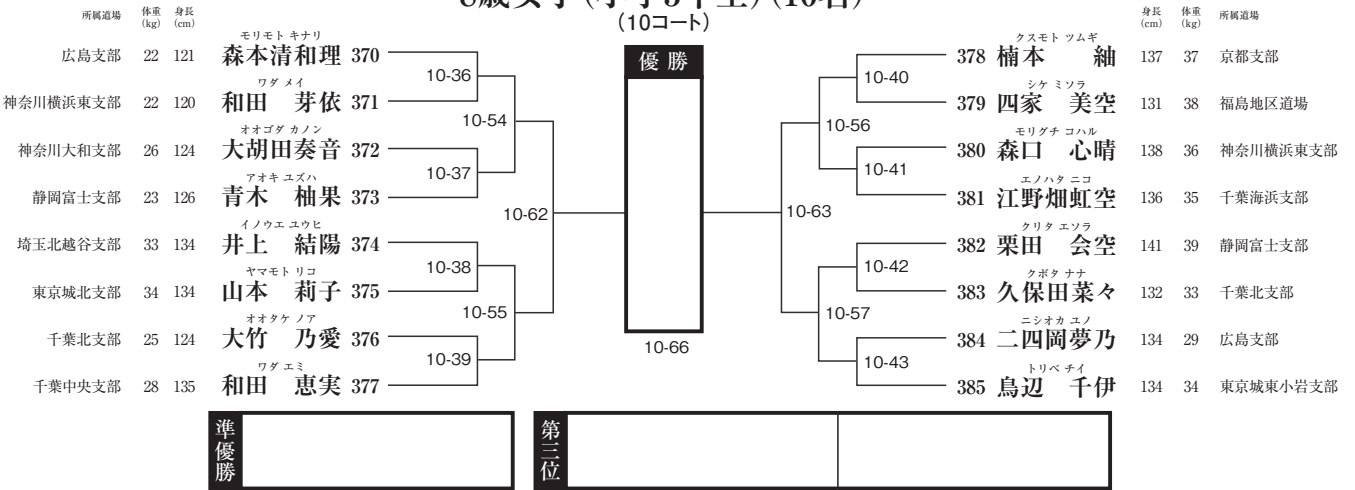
8歳女子(小学3年生)(16名)
(10コート)

| 所属道場 | 体重(kg) | 身長(cm) | 氏名 | 番号 |
|---|---|---|---|---|
| 広島支部 | 22 | 121 | モリモト キナリ 森本清和理 | 370 |
| 神奈川横浜東支部 | 22 | 120 | ワダ メイ 和田 芽依 | 371 |
| 神奈川大和支部 | 26 | 124 | オオゴダ カノン 大胡田奏音 | 372 |
| 静岡富士支部 | 23 | 126 | アオキ ユズハ 青木 柚果 | 373 |
| 埼玉北越谷支部 | 33 | 134 | イノウエ ユウヒ 井上 結陽 | 374 |
| 東京城北支部 | 34 | 134 | ヤマモト リコ 山本 莉子 | 375 |
| 千葉北支部 | 25 | 124 | オオタケ ノア 大竹 乃愛 | 376 |
| 千葉中央支部 | 28 | 135 | ワダ エミ 和田 恵実 | 377 |

10-36 10-37 10-38 10-39 10-54 10-55 10-62

優勝

10-66

10-63 10-56 10-57 10-40 10-41 10-42 10-43

| 番号 | 氏名 | 身長(cm) | 体重(kg) | 所属道場 |
|---|---|---|---|---|
| 378 | クスモト ツムギ 楠本 紬 | 137 | 37 | 京都支部 |
| 379 | シケ ミソラ 四家 美空 | 131 | 38 | 福島地区道場 |
| 380 | モリグチ コハル 森口 心晴 | 138 | 36 | 神奈川横浜東支部 |
| 381 | エノハタ ニコ 江野畑虹空 | 136 | 35 | 千葉海浜支部 |
| 382 | クリタ エソラ 栗田 会空 | 141 | 39 | 静岡富士支部 |
| 383 | クボタ ナナ 久保田菜々 | 132 | 33 | 千葉北支部 |
| 384 | ニシオカ ユノ 二四岡夢乃 | 134 | 29 | 広島支部 |
| 385 | トリベ チイ 鳥辺 千伊 | 134 | 34 | 東京城東小岩支部 |

準優勝

第三位